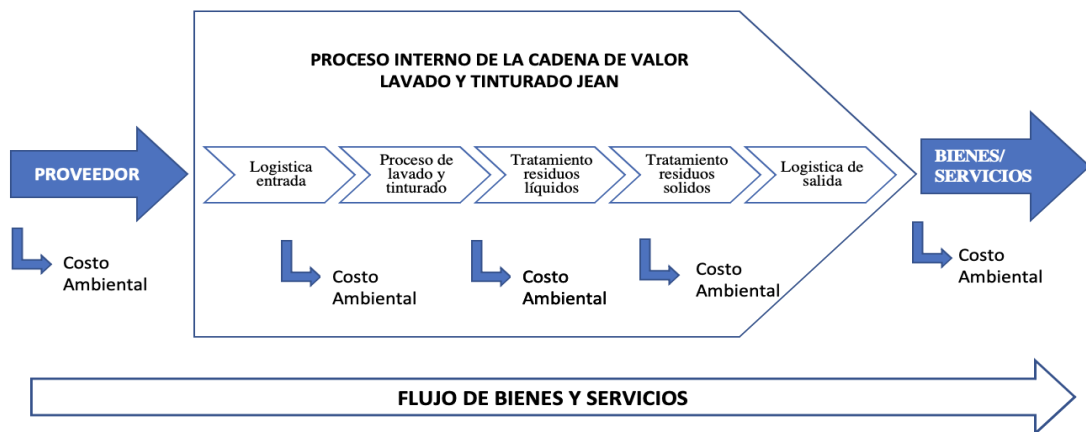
PROCESO INTERNO DE LA CADENA DE VALOR
LAVADO Y TINTURADO JEAN

PROVEEDOR

Logistica entrada

Proceso de lavado y tinturado

Tratamiento residuos líquidos

Tratamiento residuos solidos

Logistica de salida

BIENES/ SERVICIOS

Costo Ambiental

Costo Ambiental

Costo Ambiental

Costo Ambiental

Costo Ambiental

FLUJO DE BIENES Y SERVICIOS